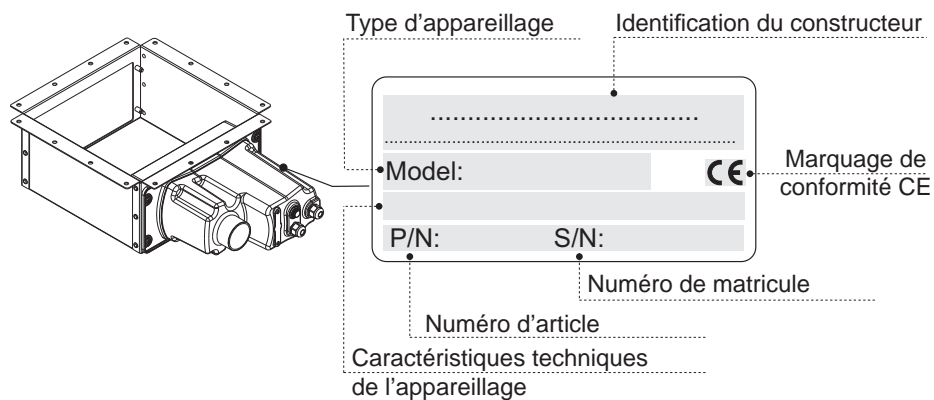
Type d'appareillage

Identification du constructeur

..................................

Model:

CE

Marquage de conformité CE

P/N:

S/N:

Numéro de matricule

Numéro d'article

Caractéristiques techniques de l'appareillage